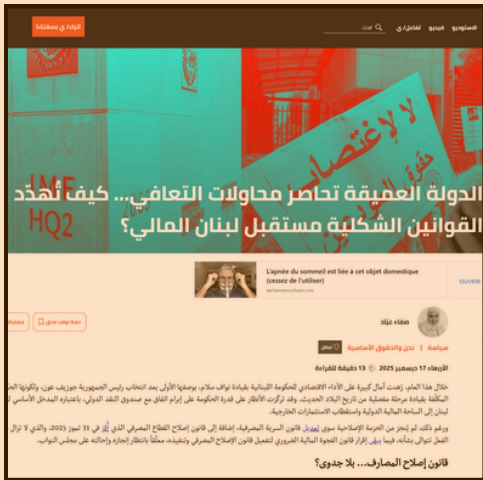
الرؤية ∣ تصفحنا

الستوديو فيديو تفاعل/ي بحث

IMF HQ2

لا لإغتصاب

الدولة العميقة تحاصر محاولات التعافي... كيف تُهدّد القوانين الشكلية مستقبل لبنان المالي؟

L'apnée du sommeil est liée à cet objet domestique (cessez de l'utiliser)

OUVRIR

صفاء عيّاد

سياسة | نحن والحقوق الأساسية

الأربعاء 17 ديسمبر 2025 | 13 دقيقة للقراءة

خلال هذا العام، زهدت آمال كبيرة على الأداء الاقتصادي للحكومة اللبنانية بقيادة نواف سلام، بوصفها الأولى بعد انتخاب رئيس الجمهورية جوزيف عون، وكونها الحكومة المكلّفة بقيادة مرحلة مفصلية من تاريخ البلاد الحديث. وقد تركزت الأنظار على قدرة الحكومة على إبرام اتفاق مع صندوق النقد الدولي، باعتباره المدخل الأساسي لإعادة لبنان إلى الساحة المالية الدولية واستقطاب الاستثمارات الخارجية.

ورغم ذلك، لم يُنجز من الحزمة الإصلاحية سوى تعديل قانون السرية المصرفية، إضافة إلى قانون إصلاح القطاع المصرفي الذي أُقرّ في 31 تموز 2025، والذي لا تزال الفصل تتوالى بشأنه، فيما يبقى إقرار قانون الفجوة المالية الضروري لتفعيل قانون الإصلاح المصرفي وتنفيذه، معلّقاً بانتظار إنجازه وإحالته على مجلس النواب.

قانون إصلاح المصارف... بلا جدوى؟